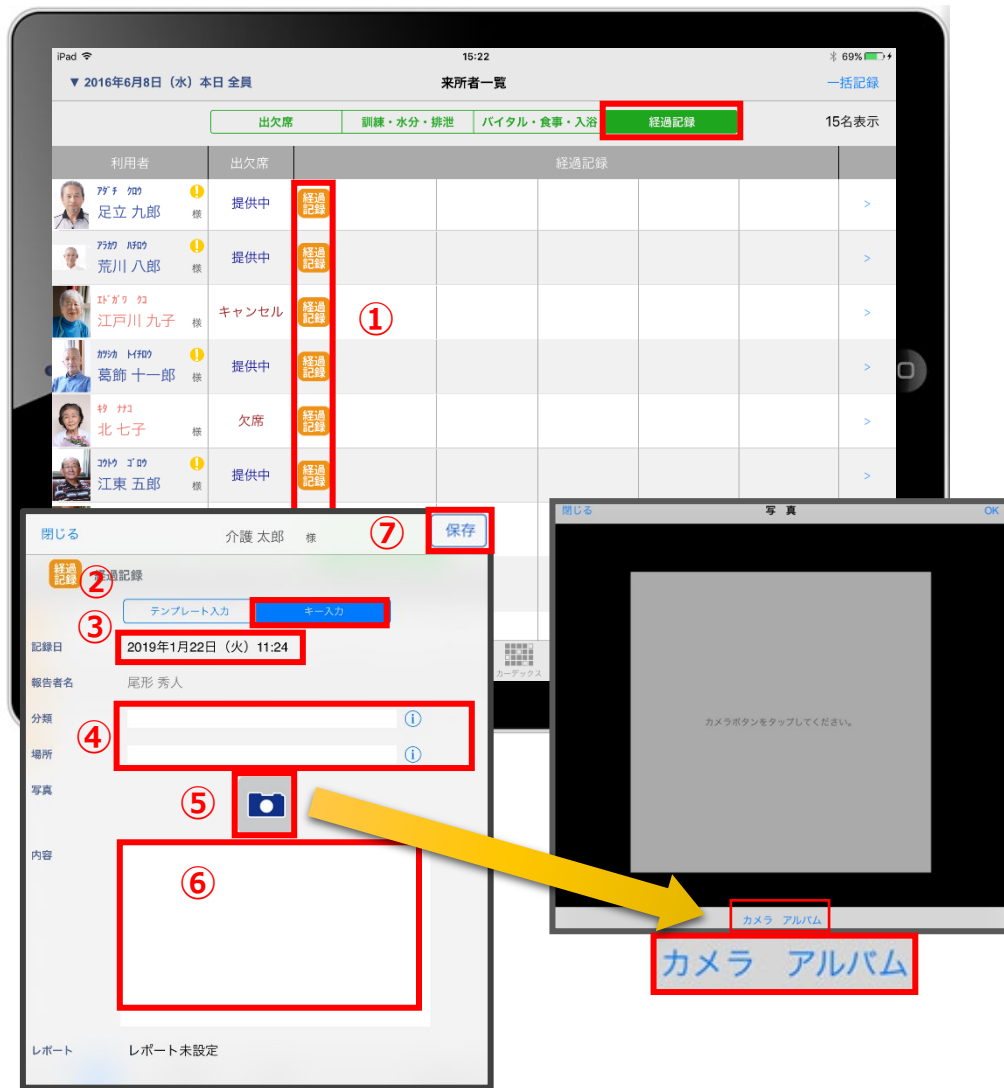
iPad 15:22 69%

▼ 2016年6月8日（水）本日 全員 来所者一覧 一括記録

出欠席 | 訓練・水分・排泄 | バイタル・食事・入浴 | 経過記録 15名表示

| 利用者 | 出欠席 | 経過記録 | | | | | |
|---|---|---|---|---|---|---|---|
| ｱﾀﾞﾁ ｸﾛｳ 足立 九郎 様 | 提供中 | 経過記録 | | | | | > |
| ｱﾗｶﾜ ﾊﾁﾛｳ 荒川 八郎 様 | 提供中 | 経過記録 | | | | | > |
| ｴﾄﾞｶﾞﾜ ｸｺ 江戸川 九子 様 | キャンセル | 経過記録 | ① | | | | > |
| ｶﾂｼｶ ﾄｲﾁﾛｳ 葛飾 十一郎 様 | 提供中 | 経過記録 | | | | | > |
| ｷﾀ ﾅﾅｺ 北 七子 様 | 欠席 | 経過記録 | | | | | > |
| ｺｳﾄｳ ｺﾞﾛｳ 江東 五郎 様 | 提供中 | 経過記録 | | | | | > |

閉じる 介護 太郎 様 ⑦ 保存

経過記録 ② 経過記録

③ テンプレート入力 キー入力

記録日 2019年1月22日（火）11:24

報告者名 尾形 秀人

分類 ④

場所

写真 ⑤

内容 ⑥

レポート レポート未設定

カーデックス

閉じる 写 真 OK

カメラボタンをタップしてください。

カメラ アルバム

カメラ アルバム